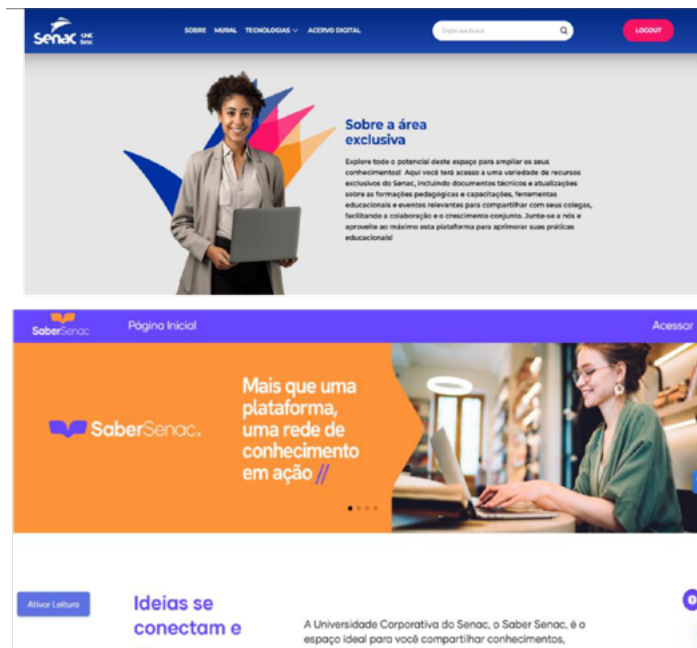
Senac UNE Senac

SOBRE MURAL TECNOLOGIAS ACERVO DIGITAL

Digite sua busca

LOGOUT

Sobre a área exclusiva

Explore todo o potencial deste espaço para ampliar os seus conhecimentos! Aqui você terá acesso a uma variedade de recursos exclusivos do Senac, incluindo documentos técnicos e atualizações sobre as formações pedagógicas e capacitações, ferramentas educacionais e eventos relevantes para compartilhar com seus colegas, facilitando a colaboração e o crescimento conjunto. Junte-se a nós e aproveite ao máximo esta plataforma para aprimorar suas práticas educacionais!

SaberSenac

Página Inicial

Acessar

SaberSenac.

Mais que uma plataforma, uma rede de conhecimento em ação //

Ativar Leitura

Ideias se conectam e

A Universidade Corporativa do Senac, o Saber Senac, é o espaço ideal para você compartilhar conhecimentos,